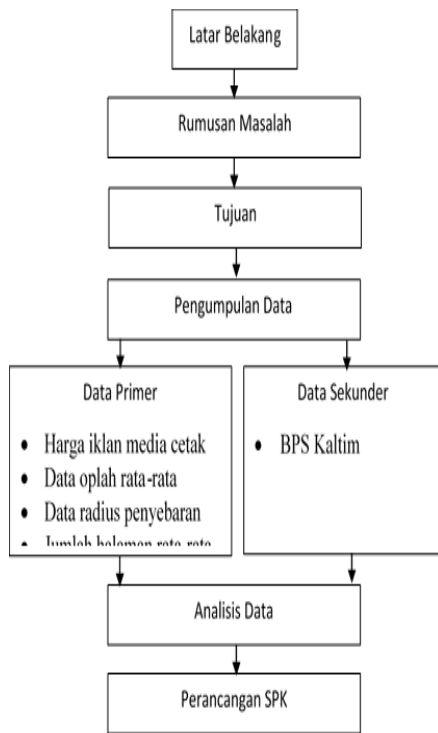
Latar Belakang

Rumusan Masalah

Tujuan

Pengumpulan Data

Data Primer

- Harga iklan media cetak
- Data oplah rata-rata
- Data radius penyebaran
- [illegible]

Data Sekunder

- BPS Kaltim

Analisis Data

Perancangan SPK